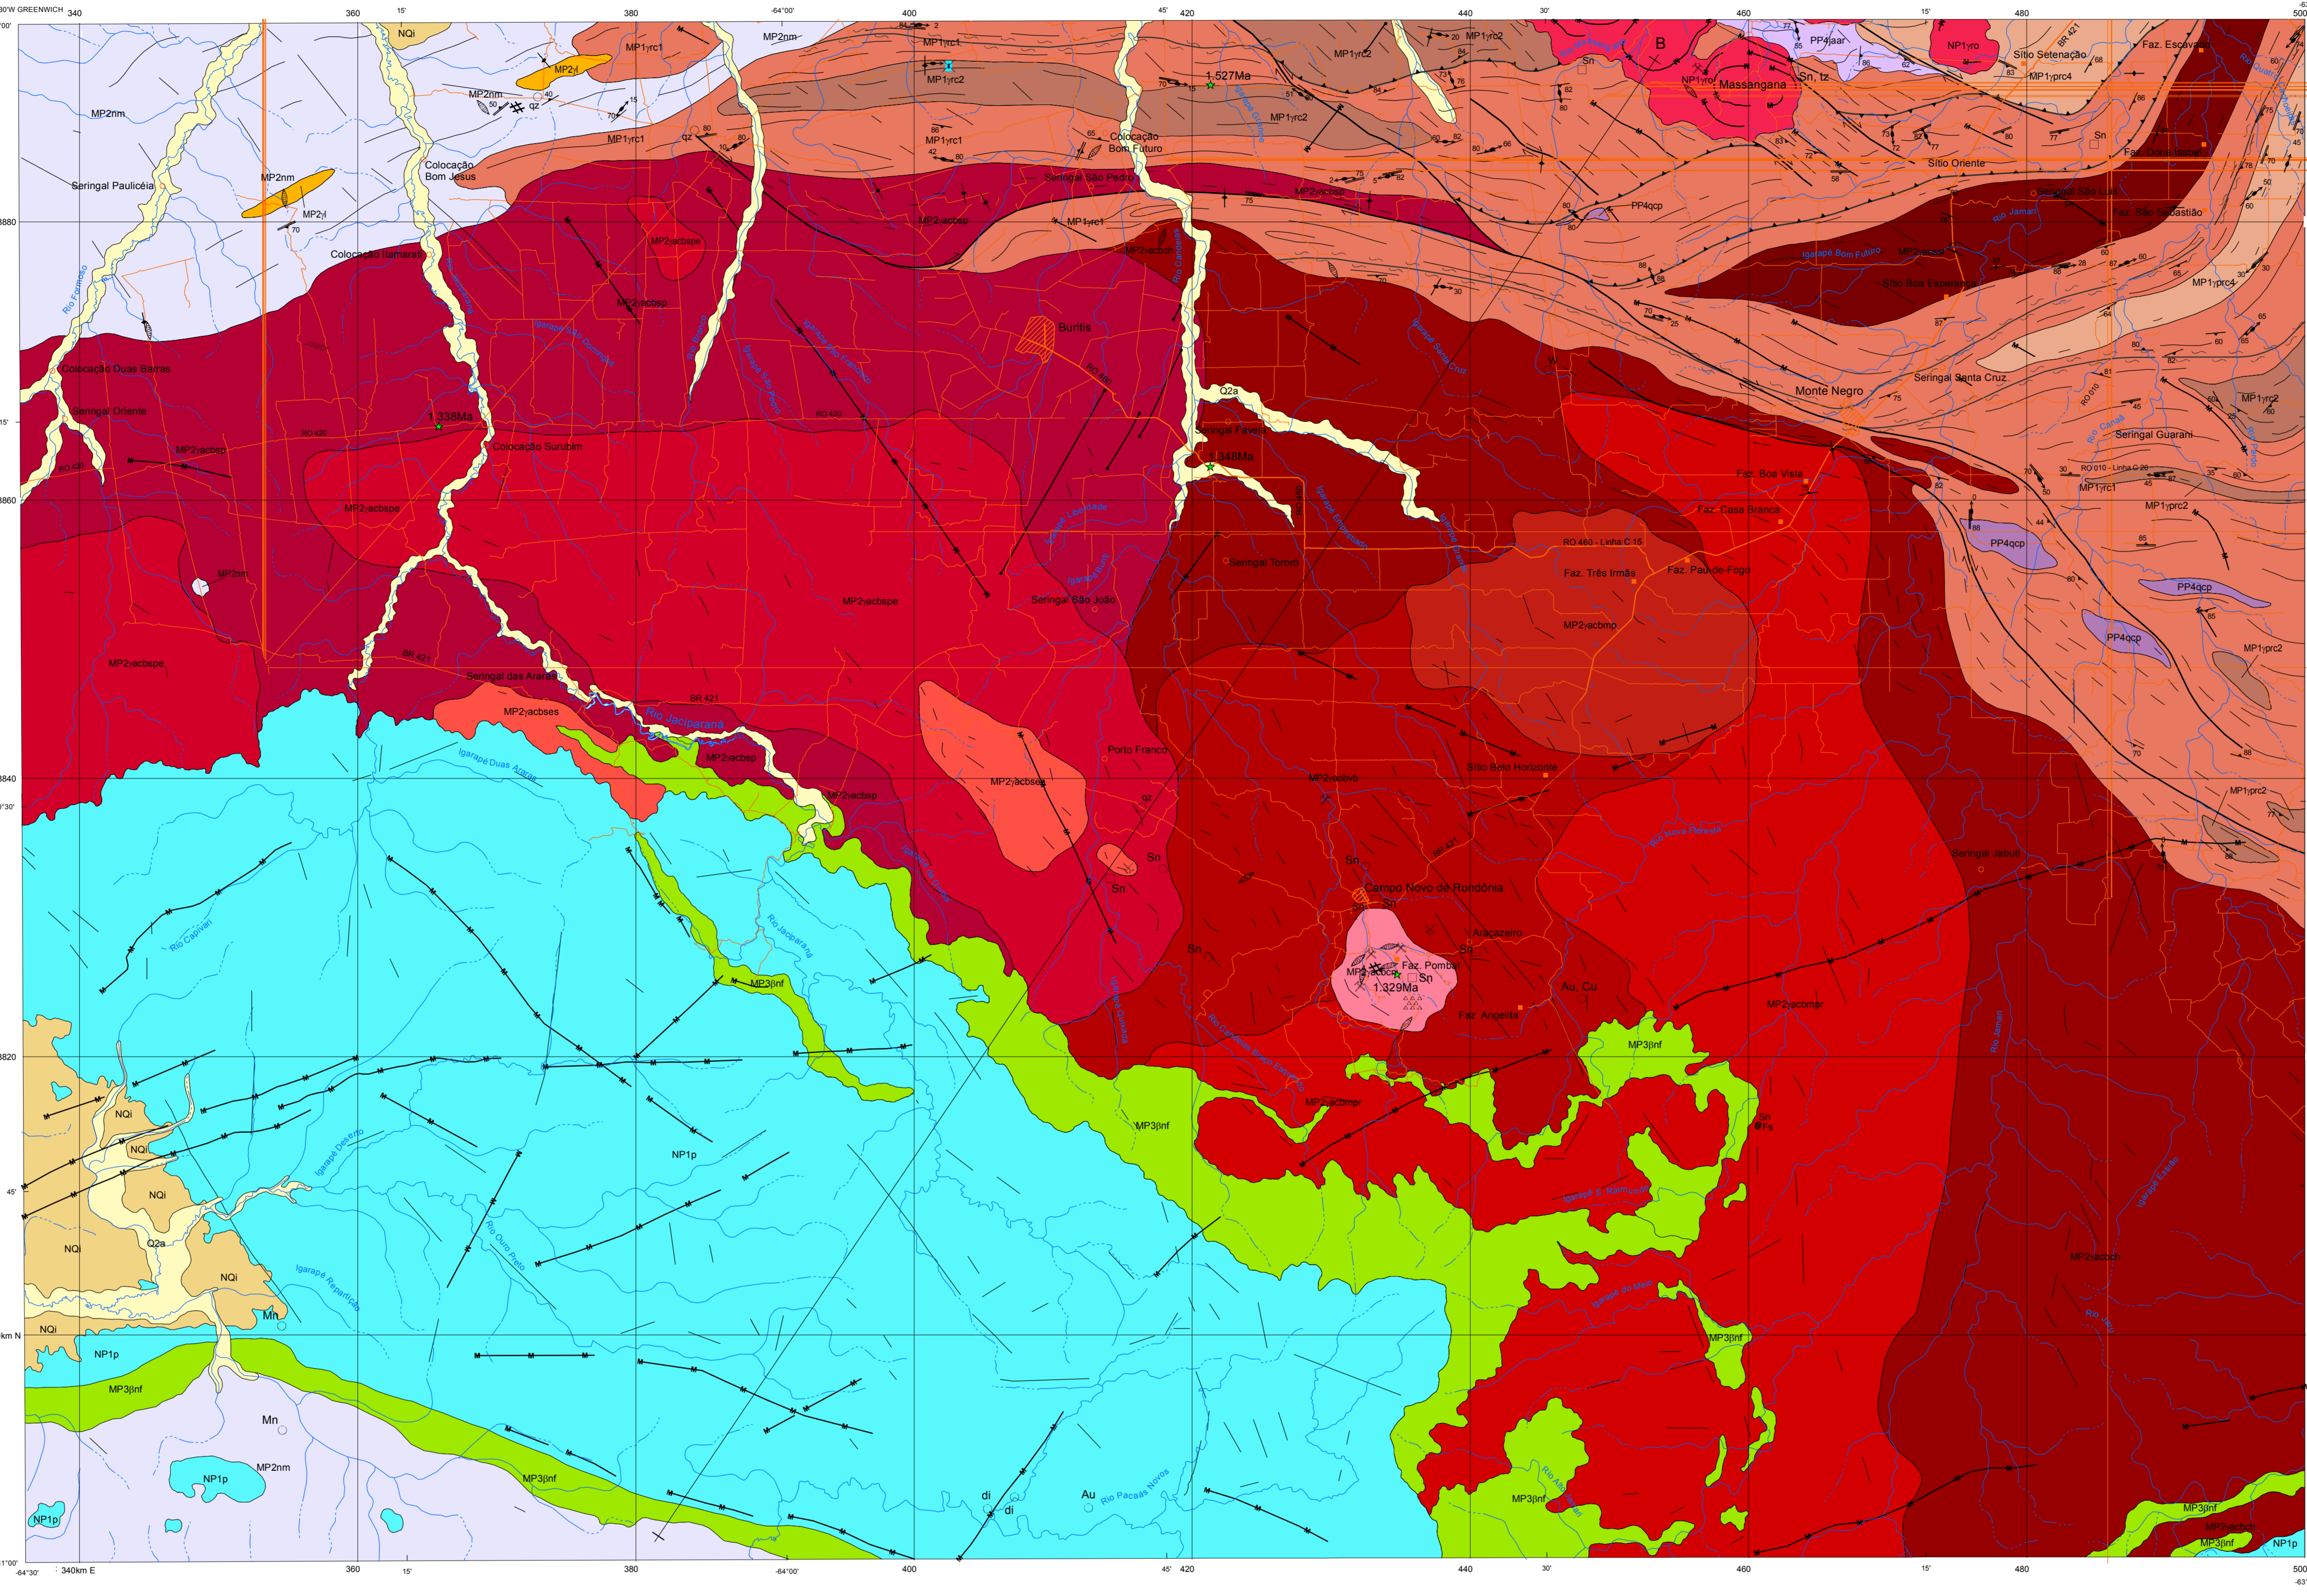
30'W GREENWICH 340 360 15' 380 -64°00' 400 45' 420 440 30' 460 15' 480 500

NQi
MP2nm
MP1γrc1
MP2γl
MP2nm
qz
MP1γrc1
MP2nm
MP1γrc1
MP1γrc2
1.527Ma
MP1γrc2
MP1γrc2
MP1γrc2
B
Sn
Massangana
Sn, tz
PP4jaar
NP1γro
NP1γro
Sítio Setenação
MP1γprc4
Faz. Escavado
BR 421
MP2nm
Seringal Pauliceia
Colocação Bom Jesus
MP2nm
MP2γl
MP1γrc1
Colocação Bom Futuro
Seringal São Pedro
MP2γacbsp
MP1γrc1
PP4qcp
Sítio Oriente
Faz. Dona Isabel
Seringal São Luís
Faz. São Sebastião
Rio Jamari
Igarapé Bom Futuro
MP2γacbsp
Sítio Boa Esperança
MP1γprc4
Colocação Itamarati
MP2γacbsp
MP2γacbsp
MP2γacbsp
MP1γrc1
MP2γacbch
Buritis
Rio Formoso
Colocação Duas Barras
Seringal Oriente
1.338Ma
RO 420
RO 420
RO 420
Colocação Surubim
MP2γacbsp
Q2a
Seringal Faveiro
1.348Ma
RO 460
Monte Negro
Seringal Santa Cruz
MP1γrc2
RO 010
Seringal Guarani
RO 010 - Linha C 20
MP1γrc1
MP1γprc2
Faz. Boa Vista
Faz. Casa Branca
RO 460 - Linha C 15
Faz. Três Irmãs
Faz. Pau-de-Fogo
PP4qcp
PP4qcp
PP4qcp
MP2γacbspe
MP2nm
Seringal Tororó
Seringal São João
MP2γacbspe
MP2γacbmp
MP1γprc2
MP2γacbspe
BR 421
Seringal das Araras
BR 421
MP2γacbses
Rio Jaciparaná
MP2γacbsp
Igarapé Duas Antas
MP2γacbsp
Porto Franco
MP2γacbses
qz
MP2γacbvb
Sítio Belo Horizonte
MP1γprc2
Rio Novo Rondônia
Sn
Sn
Sn
Campo Novo de Rondônia
Sn
Seringal Jaburi
BR 421
Rio Caribana
Rio Jaciparaná
MP3βnf
Sn
Araçazeiro
Sn
MP2γacbcp
Faz. Pombal
1.329Ma
Sn
Au, Cu
Faz. Angelita
MP2γacbmr
MP3βnf
NQi
NQi
NQi
Igarapé Desafio
NP1p
MP3βnf
MP2γacbmr
Sn Fe
NQi
Q2a
NQi
Rio Ouro Preto
Igarapé Repartição
MP2γacbch
Mn
NQi
NP1p
MP3βnf
MP3βnf
Mn
NP1p
MP2nm
MP3βnf
di
di
Au
Rio Pacaás Novos
MP3βnf
MP3βnf
MP2γacbch
MP3βnf
NP1p
NP1p
-64°30' 340km E 360 15' 380 -64°00' 400 45' 420 440 30' 460 15' 480 500
8880 15' 8860 8840 30' 8820 45' km N 11°00'